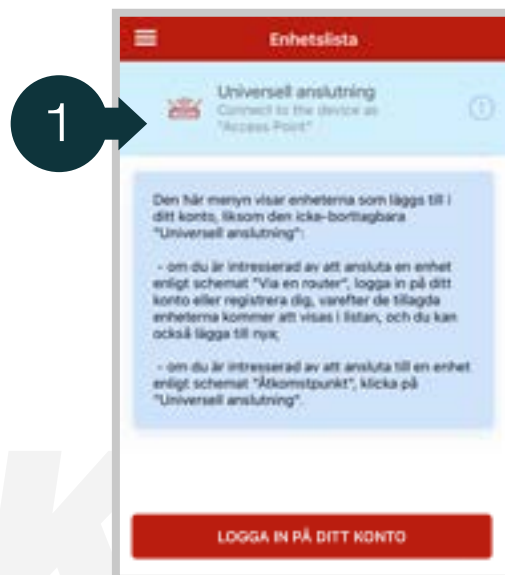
1

Enhetslista

Universell anslutning
Connect to the device as "Access Point"

Den här menyn visar enheterna som läggs till i ditt konto, liksom den icke-borttagbara "Universell anslutning":

- om du är intresserad av att ansluta en enhet enligt schemat "Via en router", logga in på ditt konto eller registrera dig, varefter de tillagda enheterna kommer att visas i listan, och du kan också lägga till nya;

- om du är intresserad av att ansluta till en enhet enligt schemat "Åtkomstpunkt", klicka på "Universell anslutning".

LOGGA IN PÅ DITT KONTO